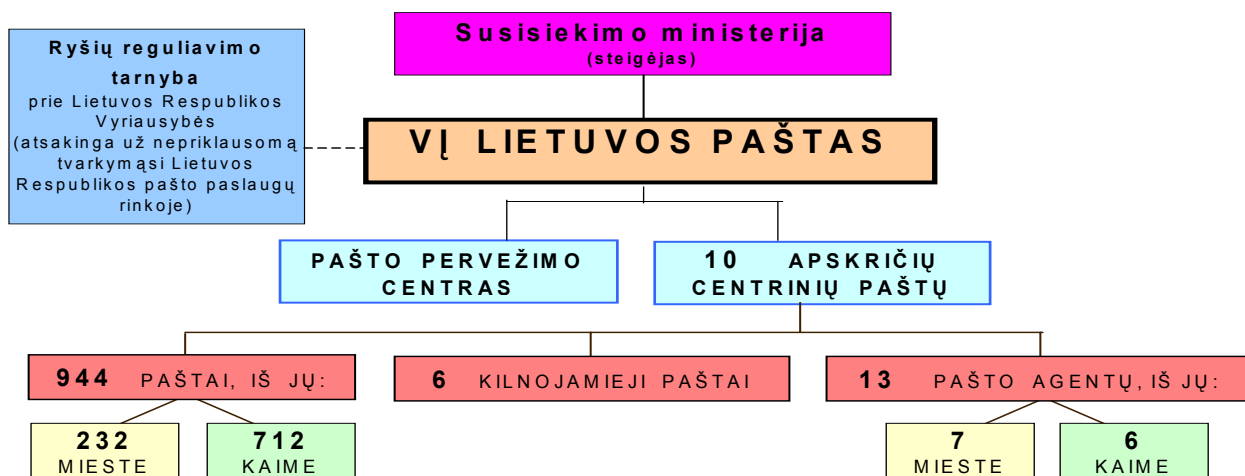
Susisiekimo ministerija
(steigėjas)

Ryšių reguliavimo tarnyba
prie Lietuvos Respublikos Vyriausybės
(atsakinga už nepriklausomą tvarkymąsi Lietuvos Respublikos pašto paslaugų rinkoje)

VĮ LIETUVOS PAŠTAS

PAŠTO PERVEŽIMO CENTRAS

10 APSKRIČIŲ CENTRINIŲ PAŠTŲ

944 PAŠTAI, IŠ JŲ:

6 KILNOJAMIEJI PAŠTAI

13 PAŠTO AGENTŲ, IŠ JŲ:

232
MIESTE

712
KAIME

7
MIESTE

6
KAIME